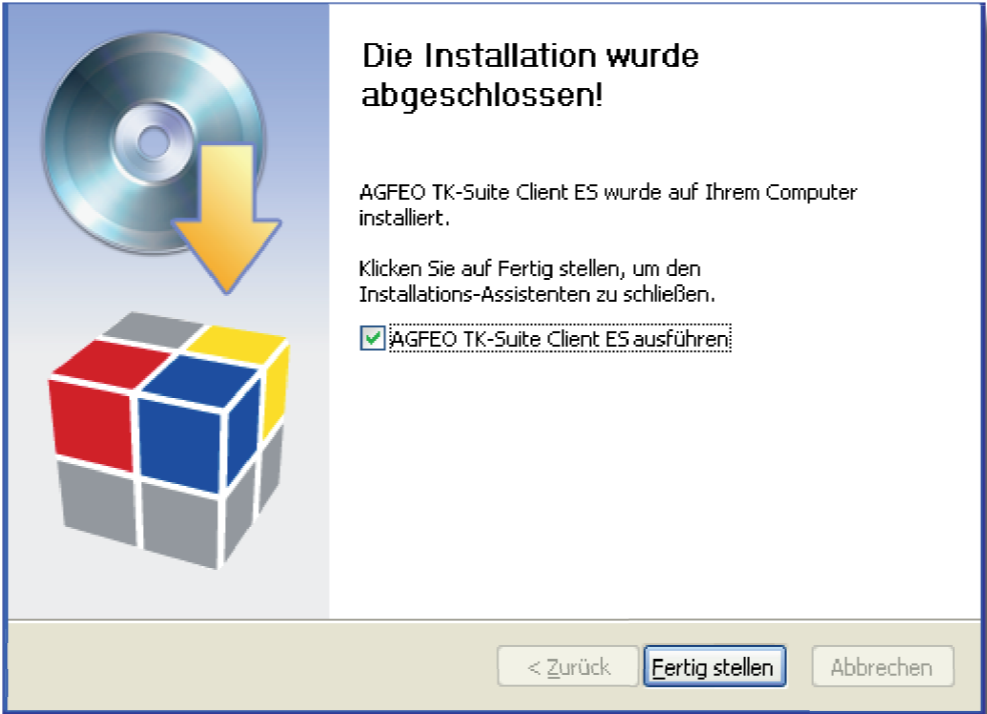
Die Installation wurde abgeschlossen!

AGFEO TK-Suite Client ES wurde auf Ihrem Computer installiert.

Klicken Sie auf Fertig stellen, um den Installations-Assistenten zu schließen.

AGFEO TK-Suite Client ES ausführen

< Zurück
Fertig stellen
Abbrechen